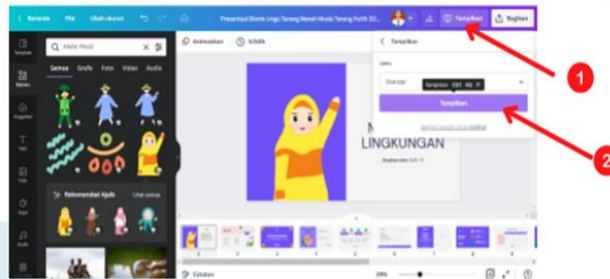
Beranda File Ubah ukuran
Presentasi Bisnis Ungu Terang Merah Muda Terang Putih 3D...
Tampilkan Bagikan
anak muslim
Semua Grafis Foto Video Audio
Rekomendasi Ajaib Lihat semua
Animasikan 5.0dtk
Tampilkan
Jenis
Standar
Tampilkan (Alt + Ctrl + P)
Tampilkan
M
LINGKUNGAN
Catatan
28%
1
2